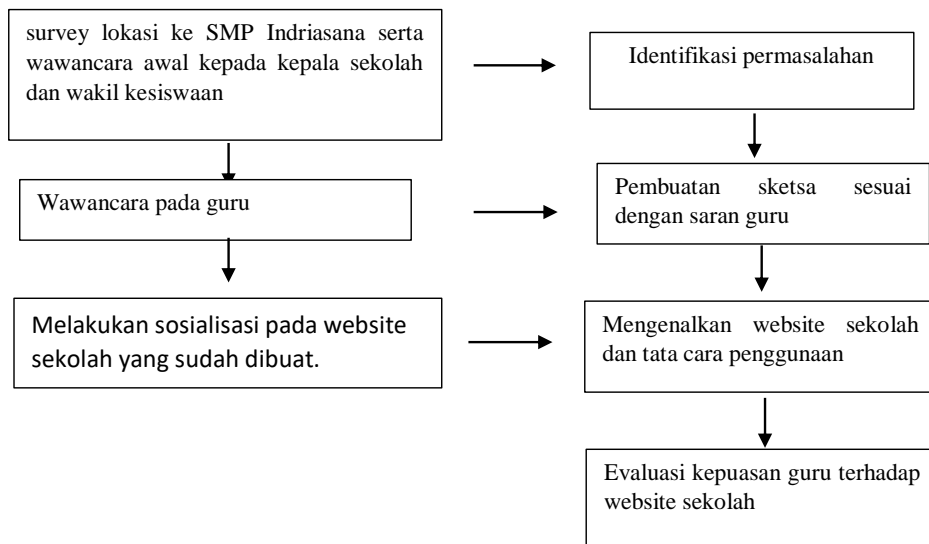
survey lokasi ke SMP Indriasana serta wawancara awal kepada kepala sekolah dan wakil kesiswaan

Identifikasi permasalahan

Wawancara pada guru

Pembuatan sketsa sesuai dengan saran guru

Melakukan sosialisasi pada website sekolah yang sudah dibuat.

Mengenalkan website sekolah dan tata cara penggunaan

Evaluasi kepuasan guru terhadap website sekolah